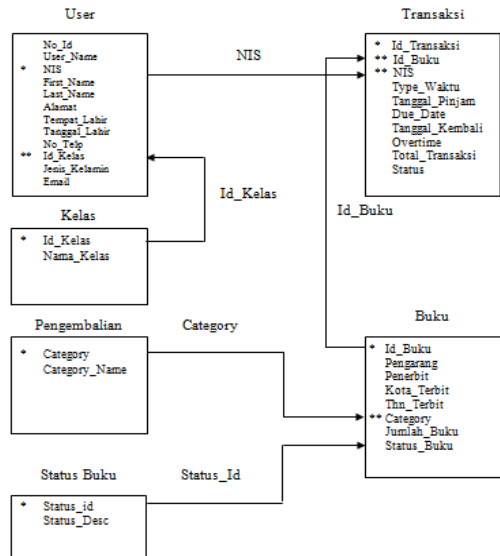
User

No_Id
User_Name
* NIS
First_Name
Last_Name
Alamat
Tempat_Lahir
Tanggal_Lahir
No_Telp
** Id_Kelas
Jenis_Kelamin
Email

NIS

Transaksi

* Id_Transaksi
** Id_Buku
** NIS
Type_Waktu
Tanggal_Pinjam
Due_Date
Tanggal_Kembali
Overtime
Total_Transaksi
Status

Id_Kelas

Kelas

* Id_Kelas
Nama_Kelas

Id_Buku

Pengembalian

Category

* Category
Category_Name

Buku

* Id_Buku
Pengarang
Penerbit
Kota_Terbit
Thn_Terbit
** Category
Jumlah_Buku
Status_Buku

Status Buku

Status_Id

* Status_id
Status_Desc